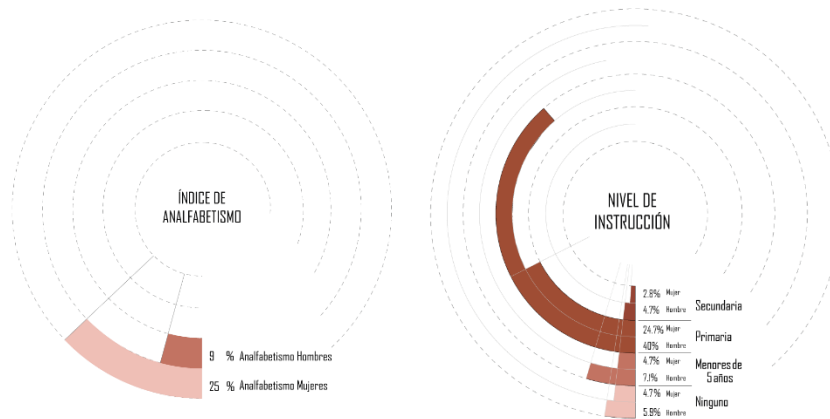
ÍNDICE DE ANALFABETISMO

9 % Analfabetismo Hombres

25 % Analfabetismo Mujeres

NIVEL DE INSTRUCCIÓN

2.8% Mujer
4.7% Hombre
Secundaria

24.7% Mujer
40% Hombre
Primaria

4.7% Mujer
7.1% Hombre
Menores de 5 años

4.7% Mujer
5.9% Hombre
Ninguno